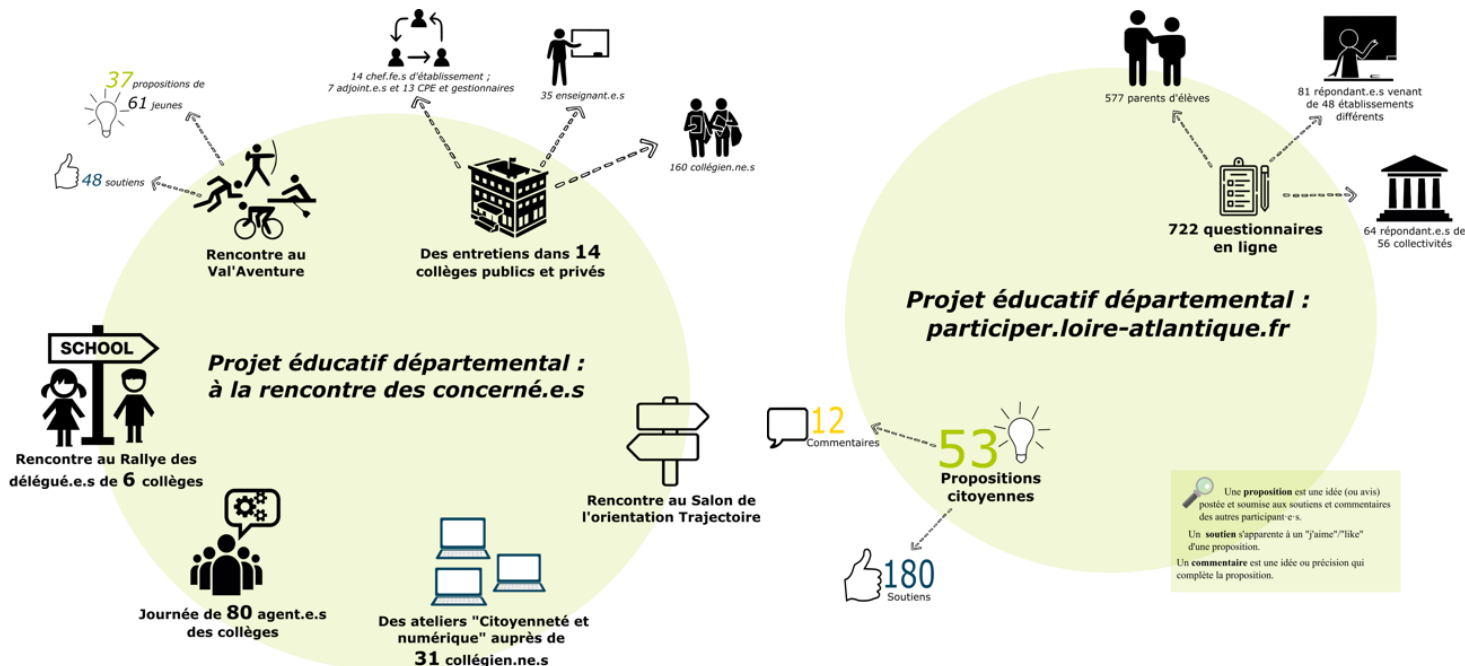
37 propositions de 61 jeunes

48 soutiens

Rencontre au Val'Aventure

14 chef.fe.s d'établissement ; 7 adjoint.e.s et 13 CPE et gestionnaires

35 enseignant.e.s

160 collégien.ne.s

Des entretiens dans 14 collèges publics et privés

SCHOOL

Rencontre au Rallye des délégué.e.s de 6 collèges

Projet éducatif départemental : à la rencontre des concerné.e.s

Journée de 80 agent.e.s des collèges

Des ateliers "Citoyenneté et numérique" auprès de 31 collégien.ne.s

Rencontre au Salon de l'orientation Trajectoire

577 parents d'élèves

81 répondant.e.s venant de 48 établissements différents

722 questionnaires en ligne

64 répondant.e.s de 56 collectivités

Projet éducatif départemental : participer.loire-atlantique.fr

12 Commentaires

53 Propositions citoyennes

180 Soutiens

Une proposition est une idée (ou avis) postée et soumise aux soutiens et commentaires des autres participant·e·s.

Un soutien s'apparente à un "j'aime"/"like" d'une proposition.

Un commentaire est une idée ou précision qui complète la proposition.